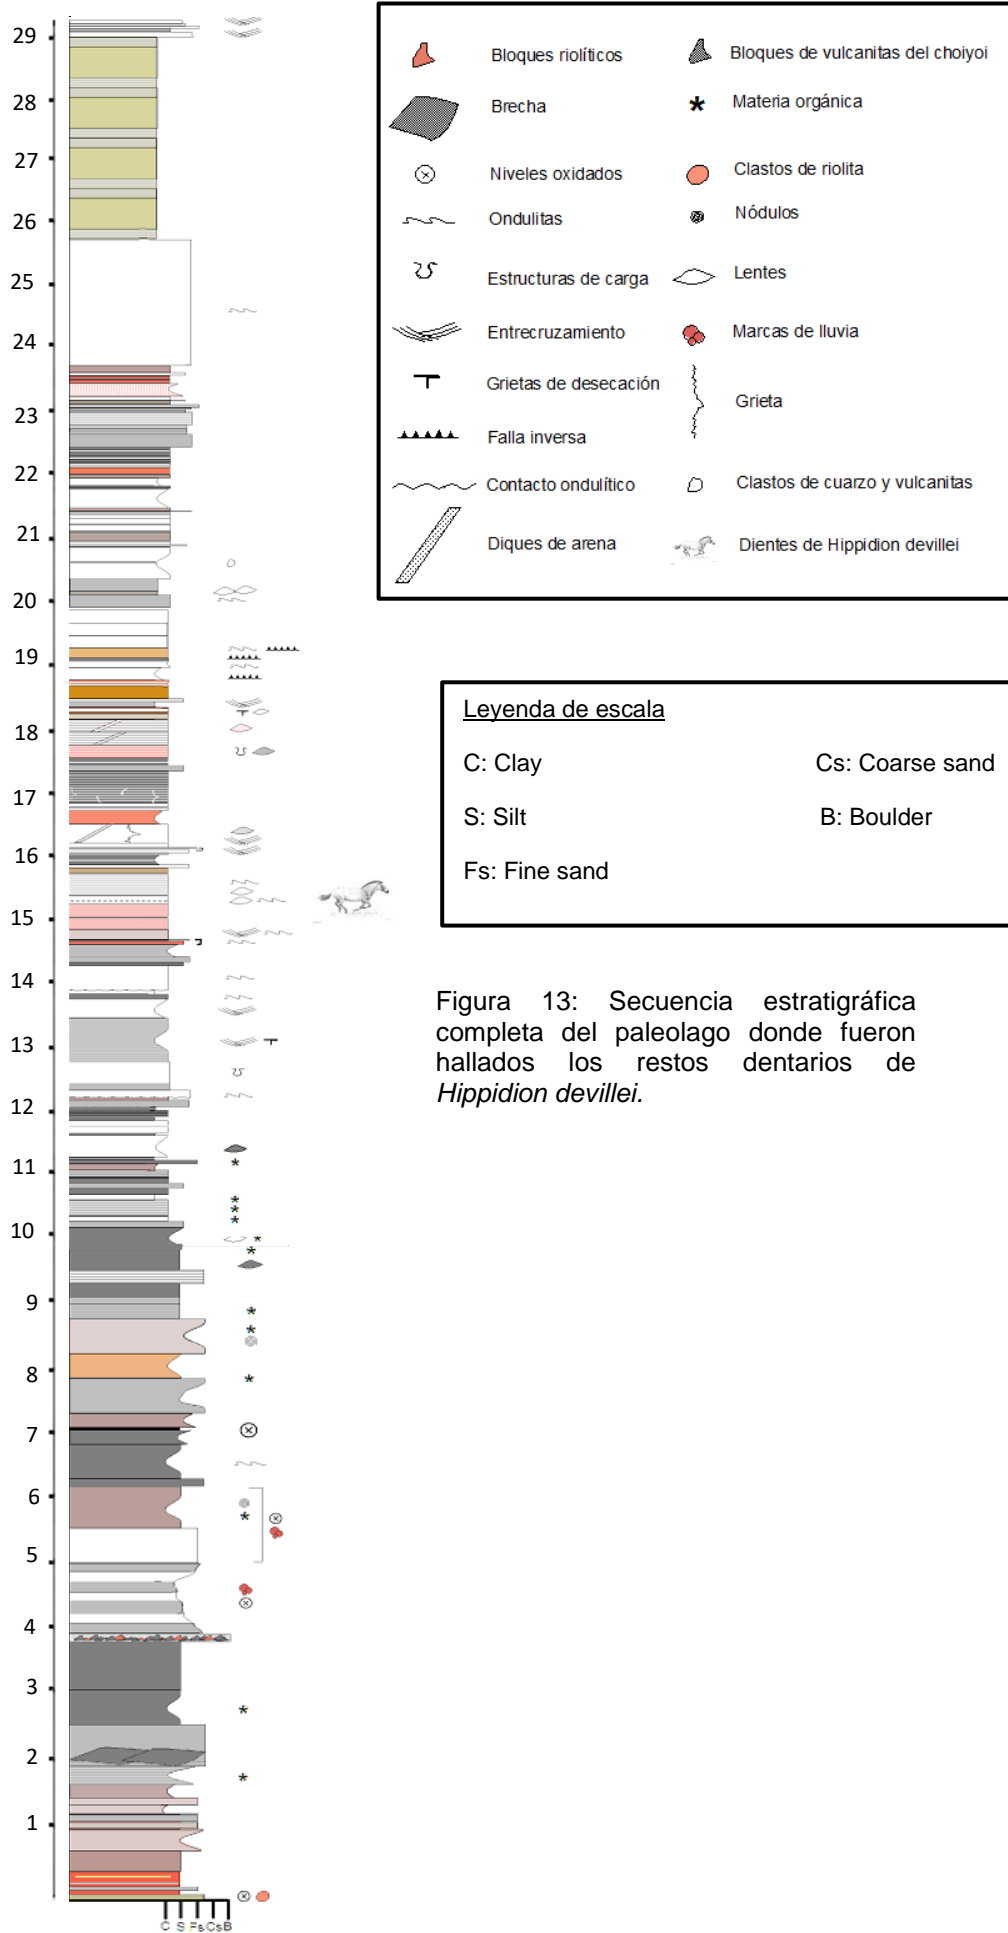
29
28
27
26
25
24
23
22
21
20
19
18
17
16
15
14
13
12
11
10
9
8
7
6
5
4
3
2
1

C S Fs Cs B

Bloques riolíticos
Bloques de vulcanitas del choiyoi
Brecha
Materia orgánica
Niveles oxidados
Clastos de riolita
Ondulitas
Nódulos
Estructuras de carga
Lentes
Entrecruzamiento
Marcas de lluvia
Grietas de desecación
Grieta
Falla inversa
Contacto ondulítico
Clastos de cuarzo y vulcanitas
Diques de arena
Dientes de Hippidion devillei

Leyenda de escala

C: Clay
Cs: Coarse sand
S: Silt
B: Boulder
Fs: Fine sand

Figura 13: Secuencia estratigráfica completa del paleolago donde fueron hallados los restos dentarios de *Hippidion devillei.*